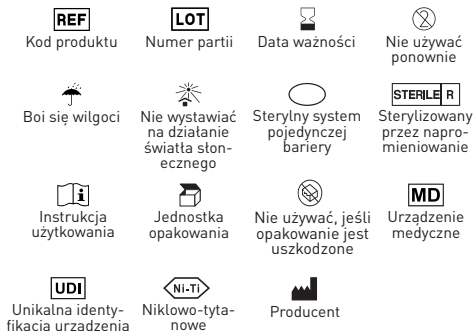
REF
Kod produktu

LOT
Numer partii

Data ważności

Nie używać ponownie

Boi się wilgoci

Nie wystawiać na działanie światła słonecznego

Sterylny system pojedynczej bariery

STERILE R
Sterylizowany przez napromieniowanie

Instrukcja użytkowania

Jednostka opakowania

Nie używać, jeśli opakowanie jest uszkodzone

MD
Urządzenie medyczne

UDI
Unikalna identyfikacja urzadzenia

Ni-Ti
Niklowo-tytanowe

Producent